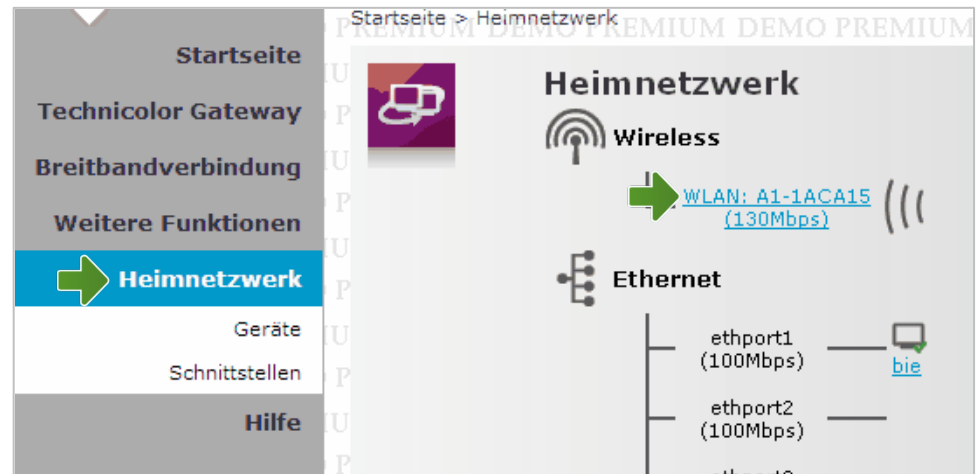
Startseite

Technicolor Gateway

Breitbandverbindung

Weitere Funktionen

Heimnetzwerk

Geräte

Schnittstellen

Hilfe

Startseite > Heimnetzwerk

PREMIUM DEMO PREMIUM DEMO PREMIUM

Heimnetzwerk

Wireless

WLAN: A1-1ACA15 (130Mbps)

Ethernet

ethport1 (100Mbps)

bie

ethport2 (100Mbps)

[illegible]